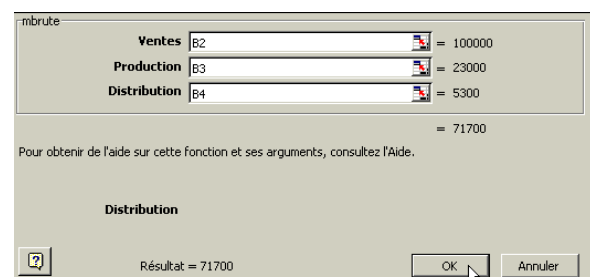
mbrute

Ventes B2 = 100000

Production B3 = 23000

Distribution B4 = 5300

= 71700

Pour obtenir de l'aide sur cette fonction et ses arguments, consultez l'Aide.

Distribution

?

Résultat = 71700

OK

Annuler